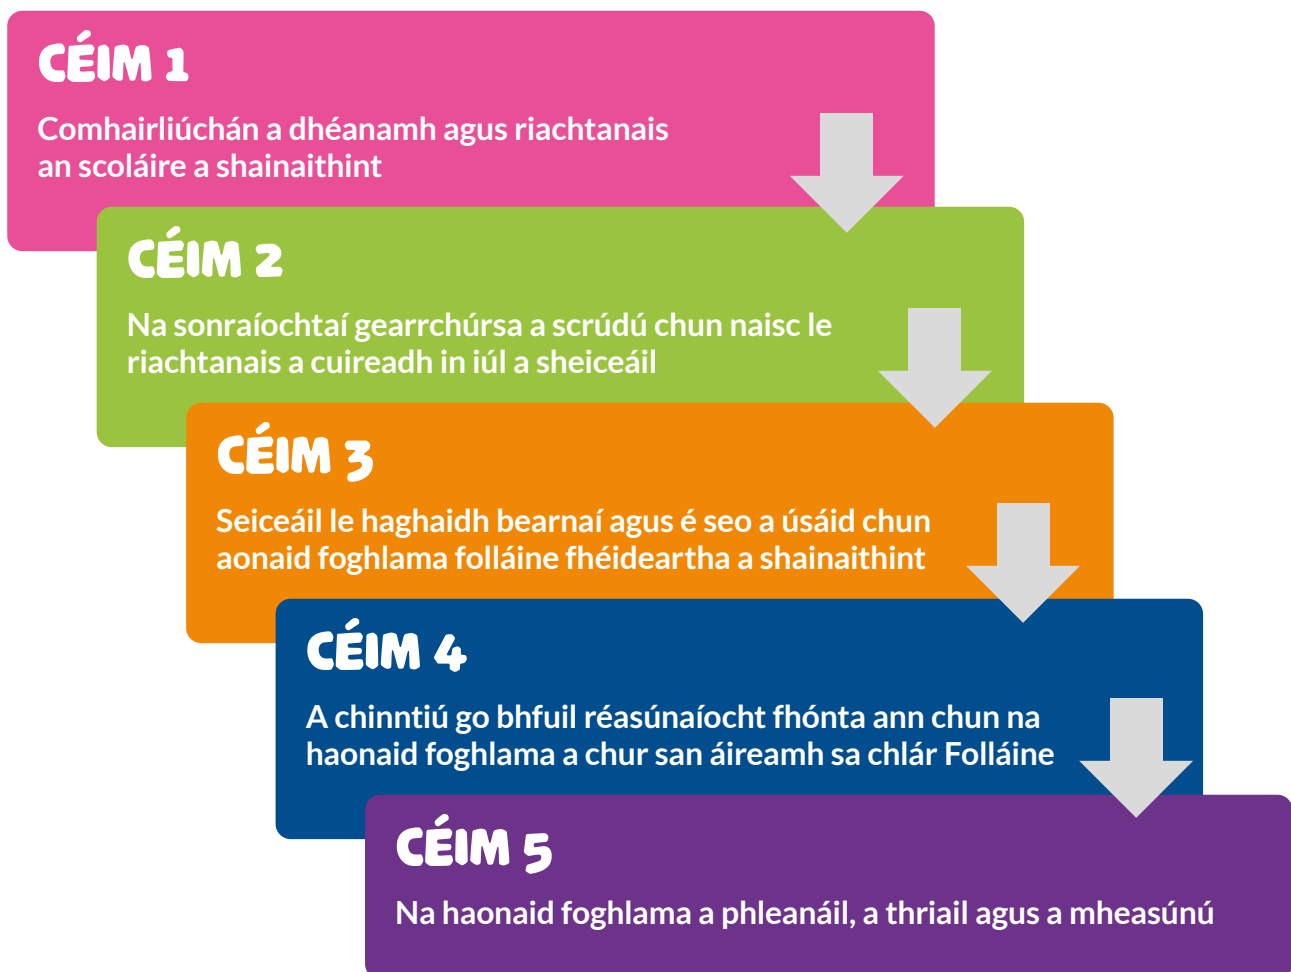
CÉIM 1

Comhairliúchán a dhéanamh agus riachtanais an scoláire a shainaithint

CÉIM 2

Na sonraíochtaí gearrchúrsa a scrúdú chun naisc le riachtanais a cuireadh in iúl a sheiceáil

CÉIM 3

Seiceáil le haghaidh bearnaí agus é seo a úsáid chun aonaid foghlama folláine fhéideartha a shainaithint

CÉIM 4

A chinntiú go bhfuil réasúnaíocht fhónta ann chun na haonaid foghlama a chur san áireamh sa chlár Folláine

CÉIM 5

Na haonaid foghlama a phleanáil, a thriail agus a mheasúnú